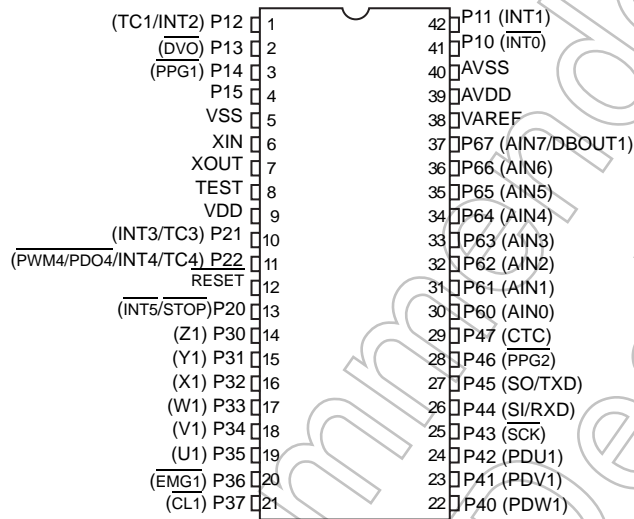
(TC1/INT2) P12 1
$(\overline{DVO})$ P13 2
$(\overline{PPG1})$ P14 3
P15 4
VSS 5
XIN 6
XOUT 7
TEST 8
VDD 9
(INT3/TC3) P21 10
$(\overline{PWM4}/\overline{PDO4}/INT4/TC4)$ P22 11
$\overline{RESET}$ 12
$(\overline{INT5}/\overline{STOP})$P20 13
(Z1) P30 14
(Y1) P31 15
(X1) P32 16
(W1) P33 17
(V1) P34 18
(U1) P35 19
$(\overline{EMG1})$ P36 20
$(\overline{CL1})$ P37 21

42 P11 (INT1)
41 P10 $(\overline{INT0})$
40 AVSS
39 AVDD
38 VAREF
37 P67 (AIN7/DBOUT1)
36 P66 (AIN6)
35 P65 (AIN5)
34 P64 (AIN4)
33 P63 (AIN3)
32 P62 (AIN2)
31 P61 (AIN1)
30 P60 (AIN0)
29 P47 $(\overline{CTC})$
28 P46 $(\overline{PPG2})$
27 P45 (SO/TXD)
26 P44 (SI/RXD)
25 P43 $(\overline{SCK})$
24 P42 (PDU1)
23 P41 (PDV1)
22 P40 (PDW1)